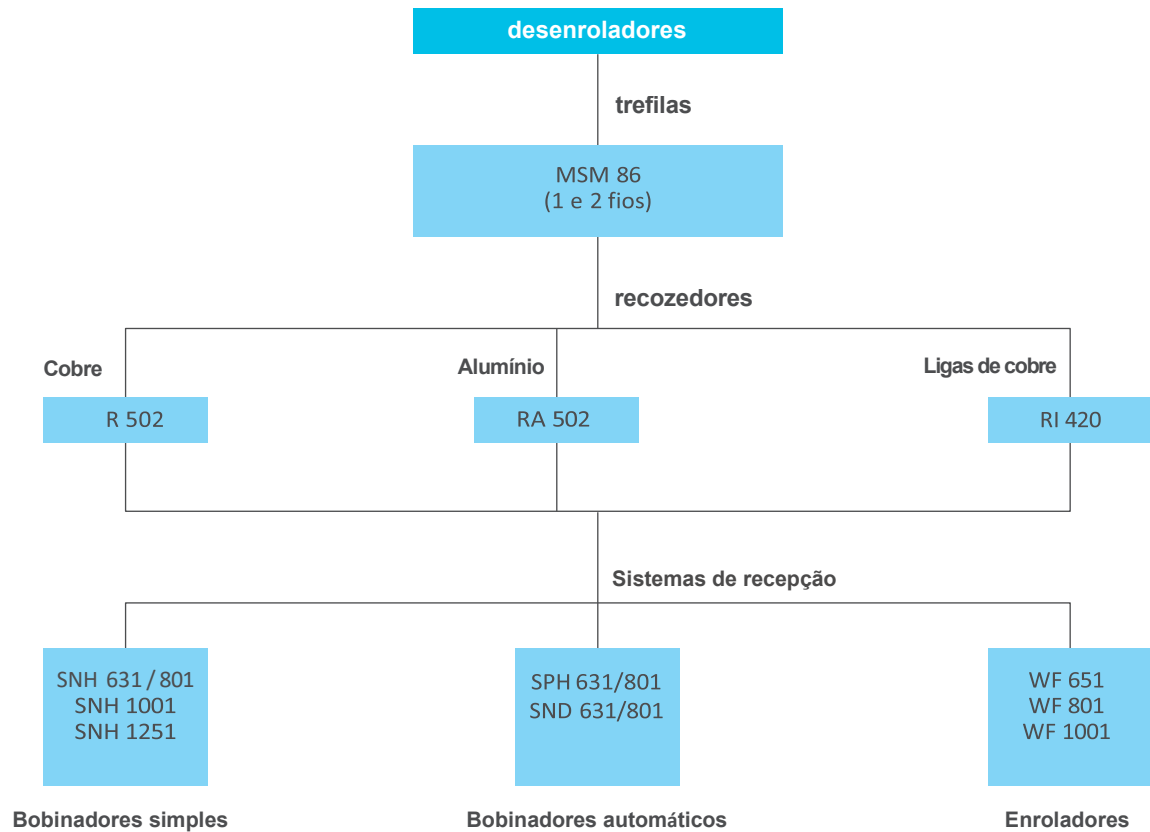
desenroladores

trefilas

MSM 86
(1 e 2 fios)

recozedores

Cobre

R 502

Alumínio

RA 502

Ligas de cobre

RI 420

Sistemas de recepção

SNH 631 / 801
SNH 1001
SNH 1251

Bobinadores simples

SPH 631/801
SND 631/801

Bobinadores automáticos

WF 651
WF 801
WF 1001

Enroladores